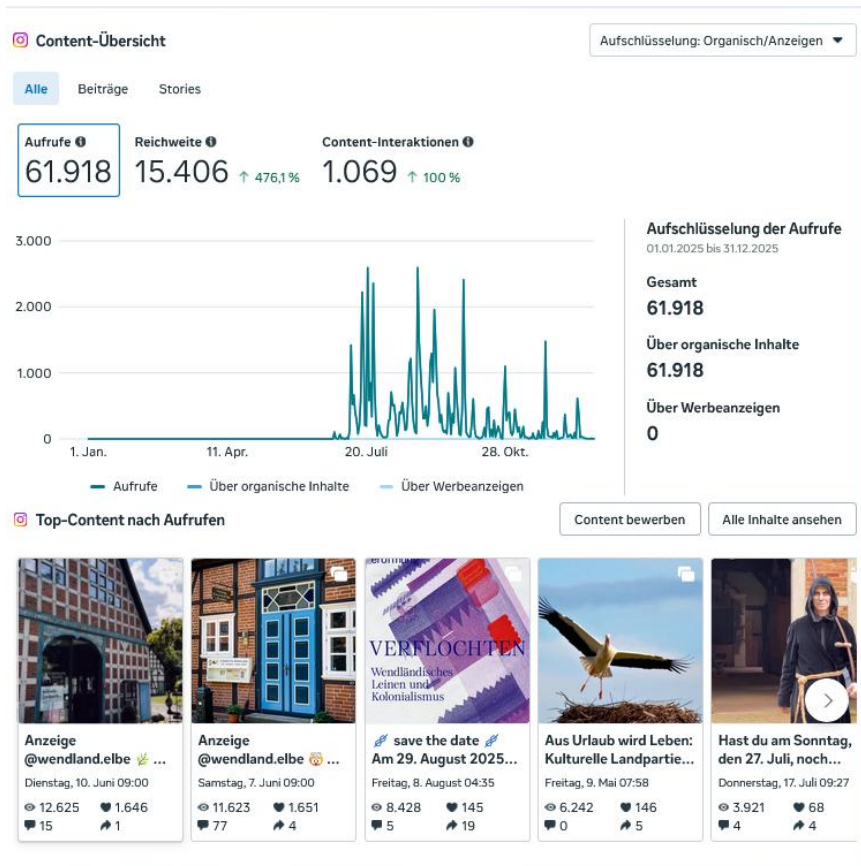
Content-Übersicht

Aufschlüsselung: Organisch/Anzeigen

Alle Beiträge Stories

Aufrufe
61.918

Reichweite
15.406 ↑ 476,1 %

Content-Interaktionen
1.069 ↑ 100 %

3.000
2.000
1.000
0
1. Jan. 11. Apr. 20. Juli 28. Okt.

Aufrufe Über organische Inhalte Über Werbeanzeigen

Aufschlüsselung der Aufrufe
01.01.2025 bis 31.12.2025

Gesamt
61.918

Über organische Inhalte
61.918

Über Werbeanzeigen
0

Top-Content nach Aufrufen

Content bewerben Alle Inhalte ansehen

VERFLOCHTEN
Wendländisches Leinen und Kolonialismus

Anzeige @wendland.elbe 🌾 ...
Dienstag, 10. Juni 09:00
12.625 1.646
15 1

Anzeige @wendland.elbe 😳 ...
Samstag, 7. Juni 09:00
11.623 1.651
77 4

save the date Am 29. August 2025...
Freitag, 8. August 04:35
8.428 145
5 19

Aus Urlaub wird Leben: Kulturelle Landpartie...
Freitag, 9. Mai 07:58
6.242 146
0 5

Hast du am Sonntag, den 27. Juli, noch...
Donnerstag, 17. Juli 09:27
3.921 68
4 4